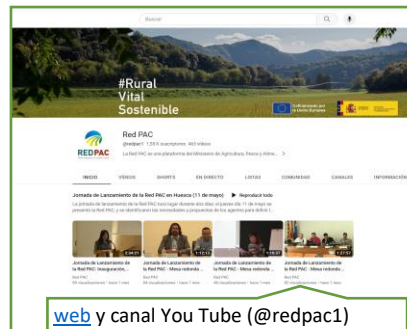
Buscar

#Rural
Vital
Sostenible

Cofinanciado por la Unión Europea

REDPAC

Red PAC
@redpac1 1,55 K suscriptores 465 vídeos
La Red PAC es una plataforma del Ministerio de Agricultura, Pesca y Alime... >

INICIO VÍDEOS SHORTS EN DIRECTO LISTAS COMUNIDAD CANALES INFORMACIÓN

Jornada de Lanzamiento de la Red PAC en Huesca (11 de mayo) ▶ Reproducir todo
La jornada de lanzamiento de la Red PAC tuvo lugar durante dos días: el jueves 11 de mayo se presentó la Red PAC y se identificaron las necesidades y propuestas de los agentes para definir l...

Jornada de Lanzamiento de la Red PAC - Inauguración...
Red PAC

Jornada de Lanzamiento de la Red PAC - Mesa redonda...
Red PAC

Jornada de Lanzamiento de la Red PAC - Mesa redonda...
Red PAC

Jornada de Lanzamiento de la Red PAC - Mesa redonda...
Red PAC

web y canal You Tube (@redpac1)